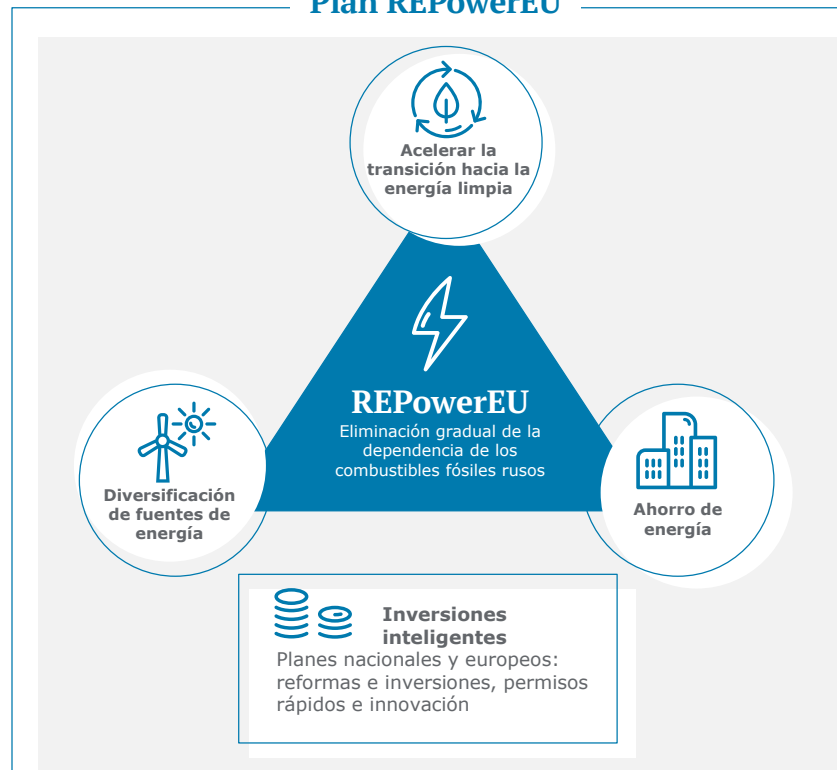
Plan REPowerEU

Acelerar la transición hacia la energía limpia

REPowerEU
Eliminación gradual de la dependencia de los combustibles fósiles rusos

Diversificación de fuentes de energía

Ahorro de energía

Inversiones inteligentes
Planes nacionales y europeos: reformas e inversiones, permisos rápidos e innovación